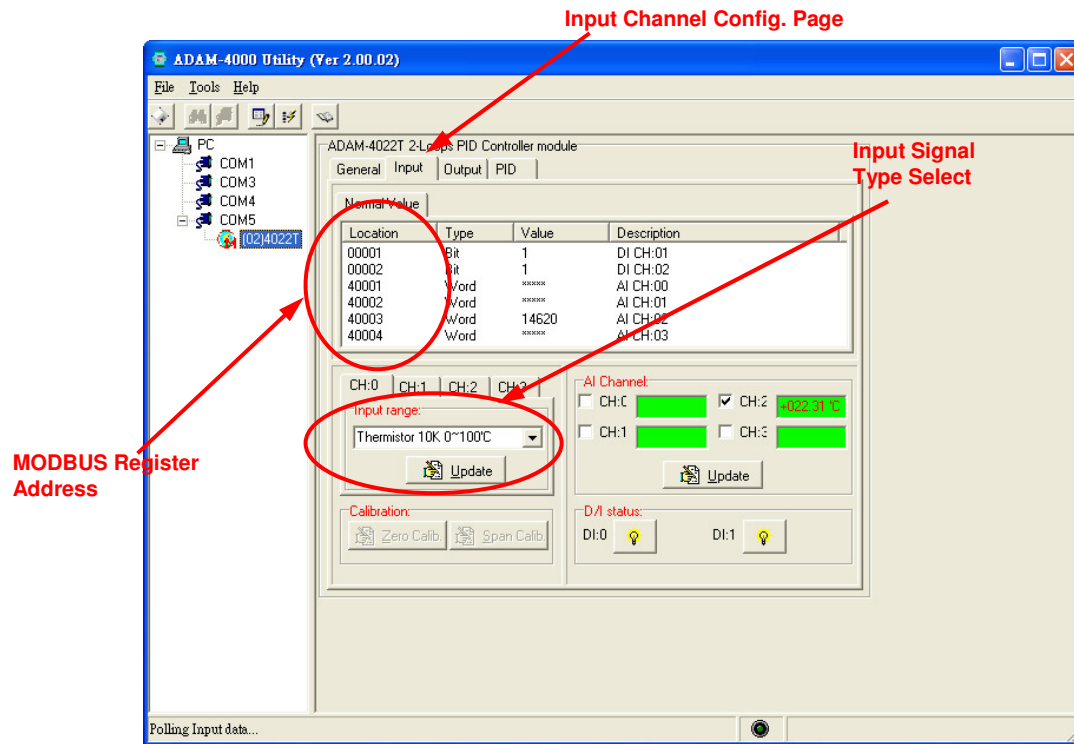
Input Channel Config. Page

ADAM-4000 Utility (Ver 2.00.02)

File Tools Help

PC
COM1
COM3
COM4
COM5
(02)4022T

ADAM-4022T 2-Loops PID Controller module

General Input Output PID

Input Signal Type Select

Normal Value

| Location | Type | Value | Description |
|---|---|---|---|
| 00001 | Bit | 1 | DI CH:01 |
| 00002 | Bit | 1 | DI CH:02 |
| 40001 | Word | ***** | AI CH:00 |
| 40002 | Word | ***** | AI CH:01 |
| 40003 | Word | 14620 | AI CH:02 |
| 40004 | Word | ***** | AI CH:03 |

CH:0 CH:1 CH:2 CH:3

Input range:
Thermistor 10K 0~100℃
Update

AI Channel:
CH:0 CH:2 +022.31 ℃
CH:1 CH:3
Update

MODBUS Register Address

Calibration:
Zero Calib. Span Calib.

D/I status:
DI:0 DI:1

Polling Input data...